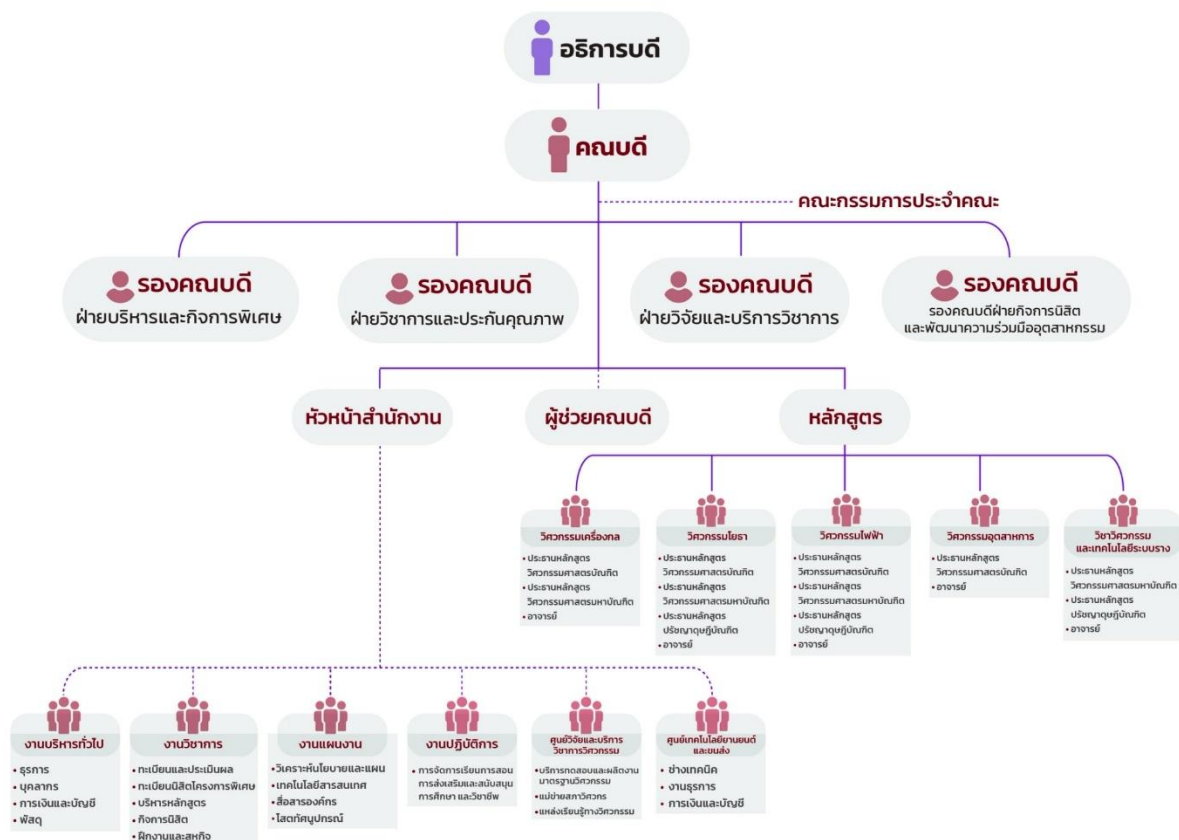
อธิการบดี

คณบดี

คณะกรรมการประจำคณะ

รองคณบดี
ฝ่ายบริหารและกิจการพิเศษ

รองคณบดี
ฝ่ายวิชาการและประกันคุณภาพ

รองคณบดี
ฝ่ายวิจัยและบริการวิชาการ

รองคณบดี
รองคณบดีฝ่ายกิจการนิสิต และพัฒนาความร่วมมืออุตสาหกรรม

หัวหน้าสำนักงาน

ผู้ช่วยคณบดี

หลักสูตร

วิศวกรรมเครื่องกล
• ประธานหลักสูตร วิศวกรรมศาสตรบัณฑิต
• ประธานหลักสูตร วิศวกรรมศาสตรมหาบัณฑิต
• อาจารย์

วิศวกรรมโยธา
• ประธานหลักสูตร วิศวกรรมศาสตรบัณฑิต
• ประธานหลักสูตร วิศวกรรมศาสตรมหาบัณฑิต
• ประธานหลักสูตร ปรัชญาดุษฎีบัณฑิต
• อาจารย์

วิศวกรรมไฟฟ้า
• ประธานหลักสูตร วิศวกรรมศาสตรบัณฑิต
• ประธานหลักสูตร วิศวกรรมศาสตรมหาบัณฑิต
• ประธานหลักสูตร ปรัชญาดุษฎีบัณฑิต
• อาจารย์

วิศวกรรมอุตสาหการ
• ประธานหลักสูตร วิศวกรรมศาสตรบัณฑิต
• อาจารย์

วิชาวิศวกรรม และเทคโนโลยีระบบราง
• ประธานหลักสูตร วิศวกรรมศาสตรมหาบัณฑิต
• ประธานหลักสูตร ปรัชญาดุษฎีบัณฑิต
• อาจารย์

งานบริหารทั่วไป
• ธุรการ
• บุคลากร
• การเงินและบัญชี
• พัสดุ

งานวิชาการ
• ทะเบียนและประเมินผล
• ทะเบียนนิสิตโครงการพิเศษ
• บริหารหลักสูตร
• กิจการนิสิต
• ฝึกงานและสหกิจ

งานแผนงาน
• วิเคราะห์นโยบายและแผน
• เทคโนโลยีสารสนเทศ
• สื่อสารองค์กร
• โสตทัศนูปกรณ์

งานปฏิบัติการ
• การจัดการเรียนการสอน การส่งเสริมและสนับสนุนการศึกษา และวิชาชีพ

ศูนย์วิจัยและบริการวิชาการวิศวกรรม
• บริการทดสอบและผลิตงานมาตรฐานวิศวกรรม
• แม่ข่ายสภาวิศวกร
• แหล่งเรียนรู้ทางวิศวกรรม

ศูนย์เทคโนโลยียานยนต์และขนส่ง
• ช่างเทคนิค
• งานธุรการ
• การเงินและบัญชี